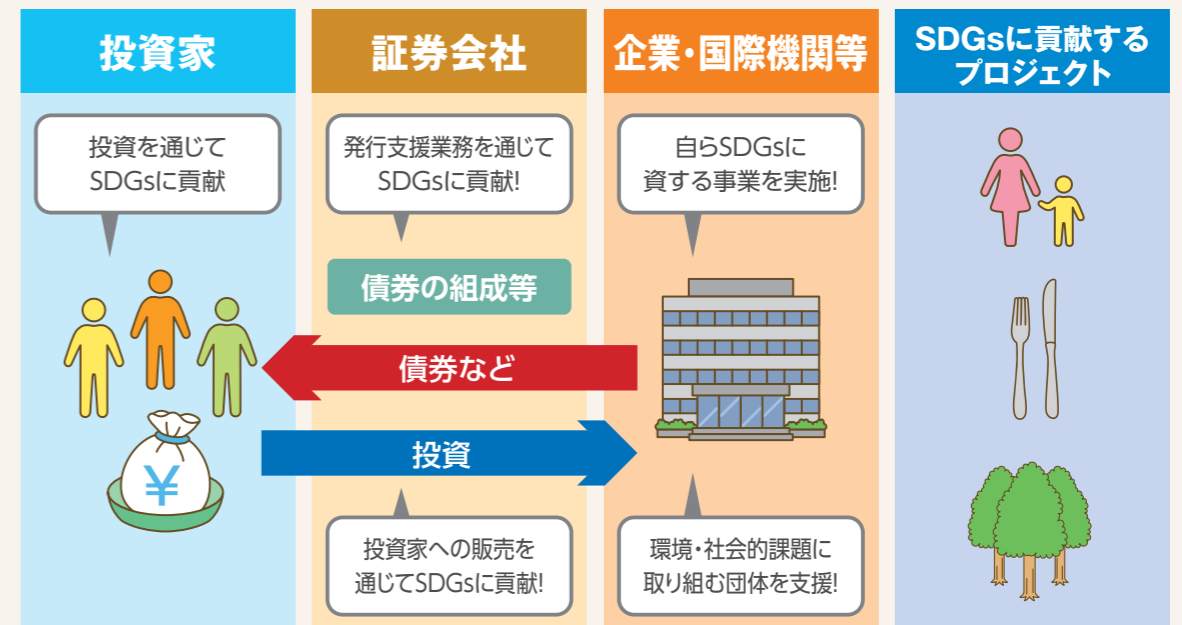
投資家

証券会社

企業・国際機関等

SDGsに貢献するプロジェクト

投資を通じてSDGsに貢献

発行支援業務を通じてSDGsに貢献!

自らSDGsに資する事業を実施!

債券の組成等

債券など

¥

投資

投資家への販売を通じてSDGsに貢献!

環境・社会的課題に取り組む団体を支援!